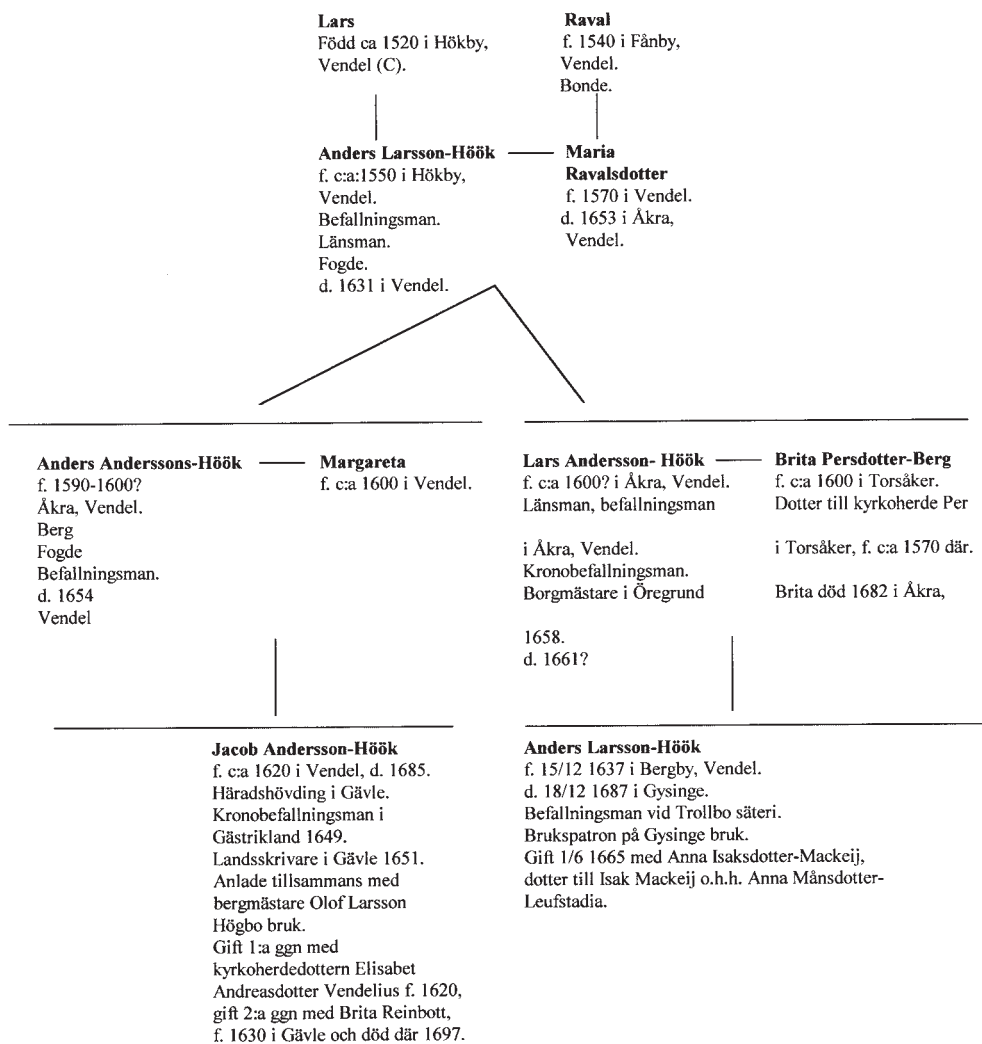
**Lars**
Född ca 1520 i Hökby, Vendel (C).

**Raval**
f. 1540 i Fånby, Vendel.
Bonde.

**Anders Larsson-Höök**
f. c:a:1550 i Hökby, Vendel.
Befallningsman.
Länsman.
Fogde.
d. 1631 i Vendel.

**Maria Ravalsdotter**
f. 1570 i Vendel.
d. 1653 i Åkra, Vendel.

**Anders Anderssons-Höök**
f. 1590-1600?
Åkra, Vendel.
Berg
Fogde
Befallningsman.
d. 1654
Vendel

**Margareta**
f. c:a 1600 i Vendel.

**Lars Andersson- Höök**
f. c:a 1600? i Åkra, Vendel.
Länsman, befallningsman

i Åkra, Vendel.
Kronobefallningsman.
Borgmästare i Öregrund

1658.
d. 1661?

**Brita Persdotter-Berg**
f. c:a 1600 i Torsåker.
Dotter till kyrkoherde Per

i Torsåker, f. c:a 1570 där.

Brita död 1682 i Åkra,

**Jacob Andersson-Höök**
f. c:a 1620 i Vendel, d. 1685.
Häradshövding i Gävle.
Kronobefallningsman i Gästrikland 1649.
Landsskrivare i Gävle 1651.
Anlade tillsammans med bergmästare Olof Larsson Högbo bruk.
Gift 1:a ggn med kyrkoherdedottern Elisabet Andreasdotter Vendelius f. 1620, gift 2:a ggn med Brita Reinbott, f. 1630 i Gävle och död där 1697.

**Anders Larsson-Höök**
f. 15/12 1637 i Bergby, Vendel.
d. 18/12 1687 i Gysinge.
Befallningsman vid Trollbo säteri.
Brukspatron på Gysinge bruk.
Gift 1/6 1665 med Anna Isaksdotter-Mackeij, dotter till Isak Mackeij o.h.h. Anna Månsdotter-Leufstadia.